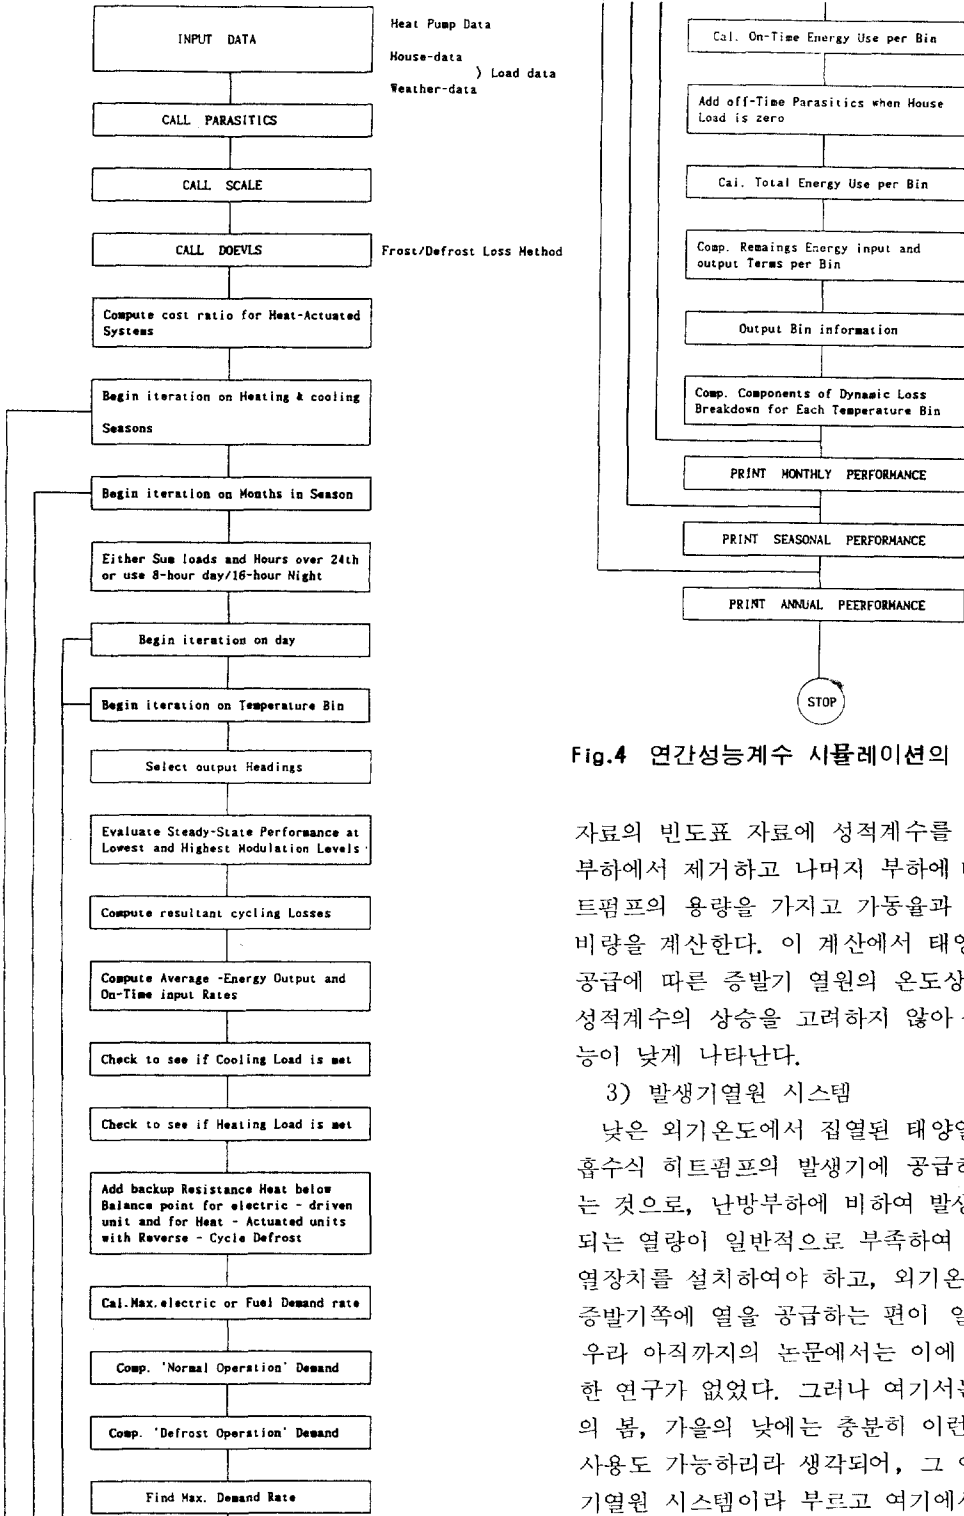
INPUT DATA

Heat Pump Data

House-data
) Load data
Weather-data

CALL PARASITICS

CALL SCALE

CALL DOEVLS

Frost/Defrost Loss Method

Compute cost ratio for Heat-Actuated Systems

Begin iteration on Heating & cooling Seasons

Begin iteration on Months in Season

Either Sum loads and Hours over 24th or use 8-hour day/16-hour Night

Begin iteration on day

Begin iteration on Temperature Bin

Select output Headings

Evaluate Steady-State Performance at Lowest and Highest Modulation Levels

Compute resultant cycling Losses

Compute Average -Energy Output and On-Time input Rates

Check to see if Cooling Load is met

Check to see if Heating Load is met

Add backup Resistance Heat below Balance point for electric - driven unit and for Heat - Actuated units with Reverse - Cycle Defrost

Cal.Max.electric or Fuel Demand rate

Comp. 'Normal Operation' Demand

Comp. 'Defrost Operation' Demand

Find Max. Demand Rate

Cal. On-Time Energy Use per Bin

Add off-Time Parasitics when House Load is zero

Cal. Total Energy Use per Bin

Comp. Remaings Energy input and output Terms per Bin

Output Bin information

Comp. Components of Dynamic Loss Breakdown for Each Temperature Bin

PRINT MONTHLY PERFORMANCE

PRINT SEASONAL PERFORMANCE

PRINT ANNUAL PEERFORMANCE

STOP

Fig.4 연간성능계수 시뮬레이션의

자료의 빈도표 자료에 성적계수를 부하에서 제거하고 나머지 부하에 트펌프의 용량을 가지고 가동율과 비량을 계산한다. 이 계산에서 태양 공급에 따른 증발기 열원의 온도상 성적계수의 상승을 고려하지 않아 능이 낮게 나타난다.

3) 발생기열원 시스템

낮은 외기온도에서 집열된 태양 흡수식 히트펌프의 발생기에 공급하 는 것으로, 난방부하에 비하여 발생 되는 열량이 일반적으로 부족하여 열장치를 설치하여야 하고, 외기온 증발기쪽에 열을 공급하는 편이 우라 아직까지의 논문에서는 이에 한 연구가 없었다. 그러나 여기서 의 봄, 가을의 낮에는 충분히 이런 사용도 가능하리라 생각되어, 그 기열원 시스템이라 부르고 여기에